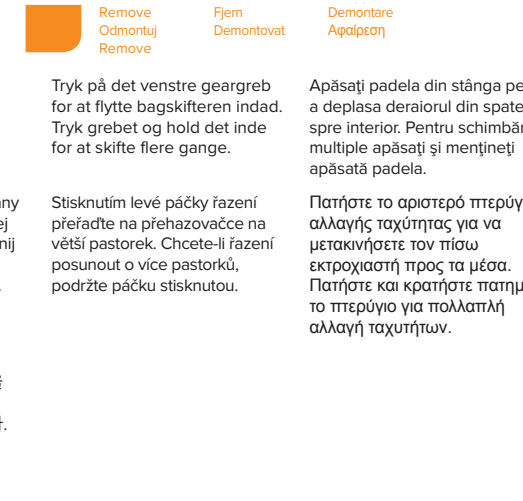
Remove
Odmontuj
Remove

Fjern
Demontovat

Demontare
Αφαίρεση

Tryk på det venstre geargreb for at flytte bagskifteren indad. Tryk grebet og hold det inde for at skifte flere gange.

Stisknutím levé páčky řazení přeřaďte na přehazovačce na větší pastorek. Chcete-li řazení posunout o více pastorků, podržte páčku stisknutou.

Apăsaţi padela din stânga pe a deplasa deraiorul din spate spre interior. Pentru schimbăr multiple apăsaţi şi menţineţi apăsată padela.

Πατήστε το αριστερό πτερύγ αλλαγής ταχύτητας για να μετακινήσετε τον πίσω εκτροχιαστή προς τα μέσα. Πατήστε και κρατήστε πατημ το πτερύγιο για πολλαπλή αλλαγή ταχυτήτων.